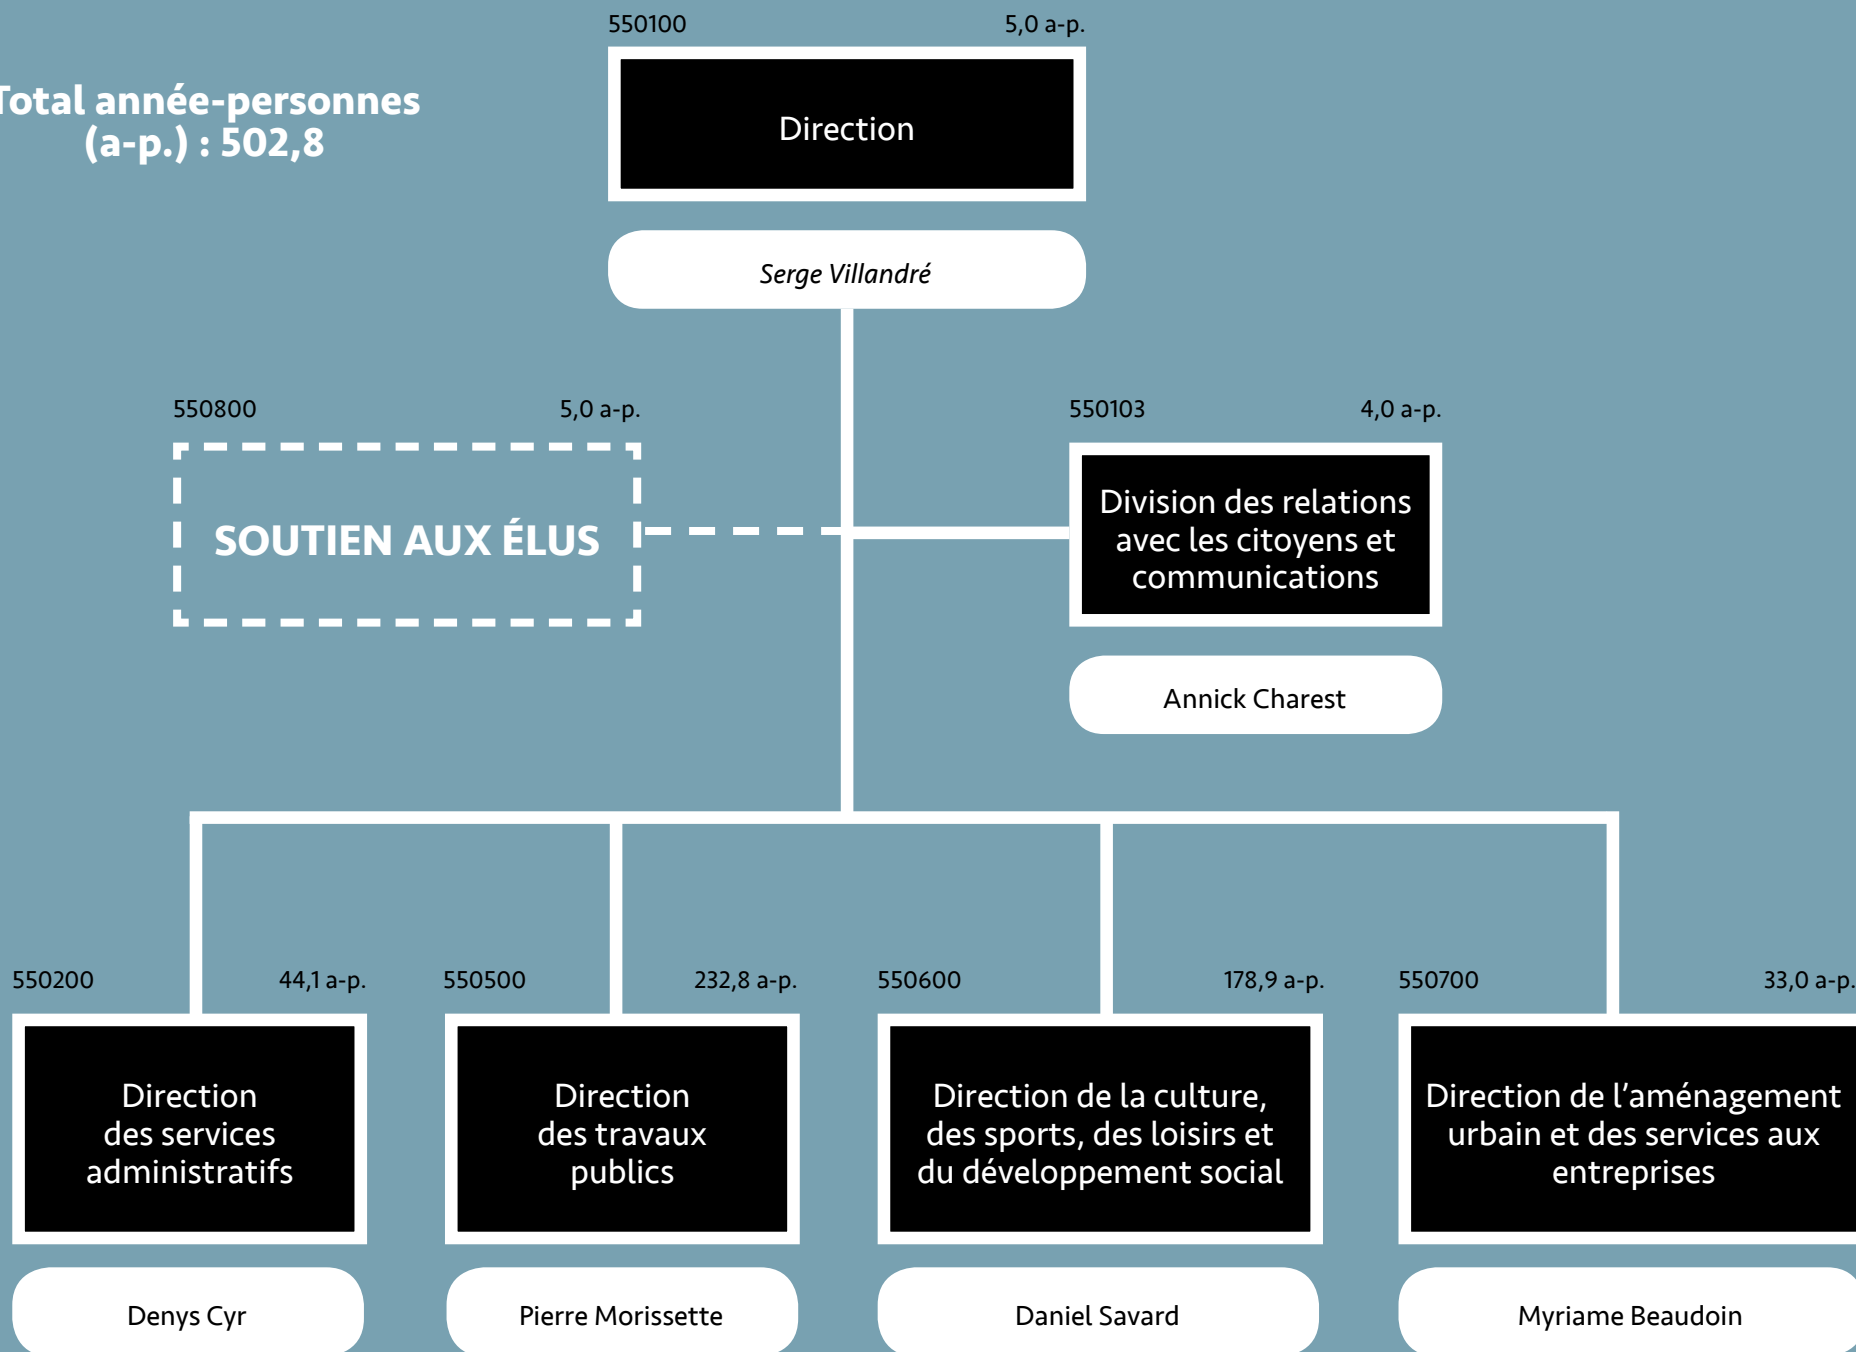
Total année-personnes (a-p.) : 502,8

550100 5,0 a-p.

Direction

Serge Villandré

550800 5,0 a-p.

SOUTIEN AUX ÉLUS

550103 4,0 a-p.

Division des relations avec les citoyens et communications

Annick Charest

550200 44,1 a-p.

Direction des services administratifs

Denys Cyr

550500 232,8 a-p.

Direction des travaux publics

Pierre Morissette

550600 178,9 a-p.

Direction de la culture, des sports, des loisirs et du développement social

Daniel Savard

550700 33,0 a-p.

Direction de l'aménagement urbain et des services aux entreprises

Myriame Beaudoin